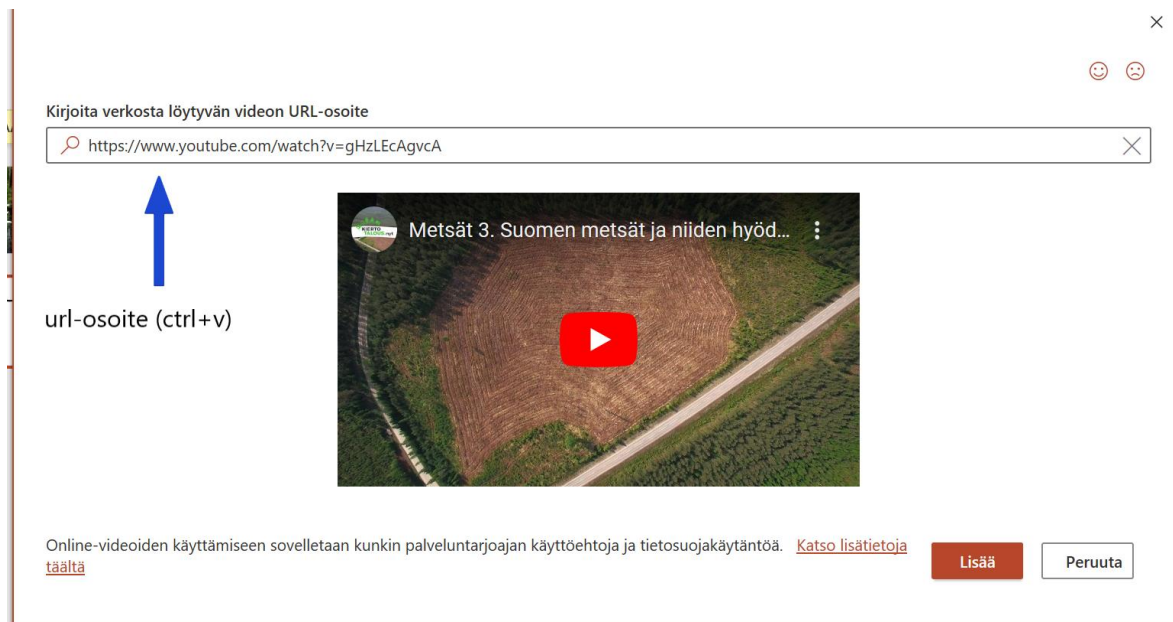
×

Kirjoita verkosta löytyvän videon URL-osoite

https://www.youtube.com/watch?v=gHzLEcAgvcA

url-osoite (ctrl+v)

KIERTOTALOUS.nyt

Metsät 3. Suomen metsät ja niiden hyöd...

Online-videoiden käyttämiseen sovelletaan kunkin palveluntarjoajan käyttöehtoja ja tietosuojakäytäntöä. Katso lisätietoja täältä

Lisää

Peruuta